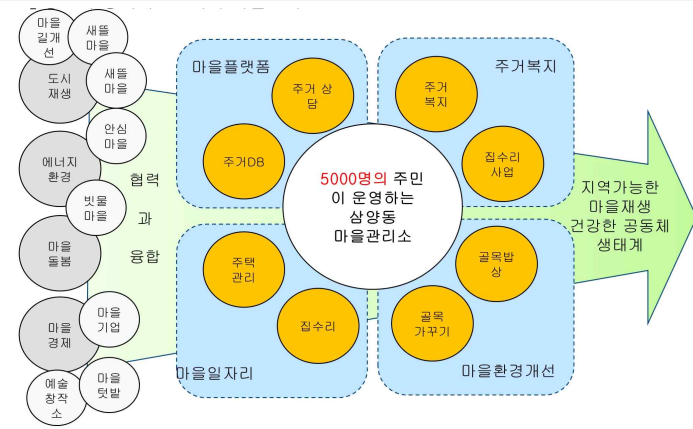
마을길개선

새뜰마을

도시재생

새뜰마을

안심마을

에너지환경

빗물마을

마을돌봄

마을경제

마을기업

예술창작소

마을텃밭

협력과융합

마을플랫폼

주거 상담

주거DB

주거복지

주거복지

집수리사업

5000명의 주민이 운영하는 삼양동 마을관리소

주택관리

집수리

마을일자리

골목밥상

골목가꾸기

마을환경개선

지역가능한 마을재생 건강한 공동체 생태계